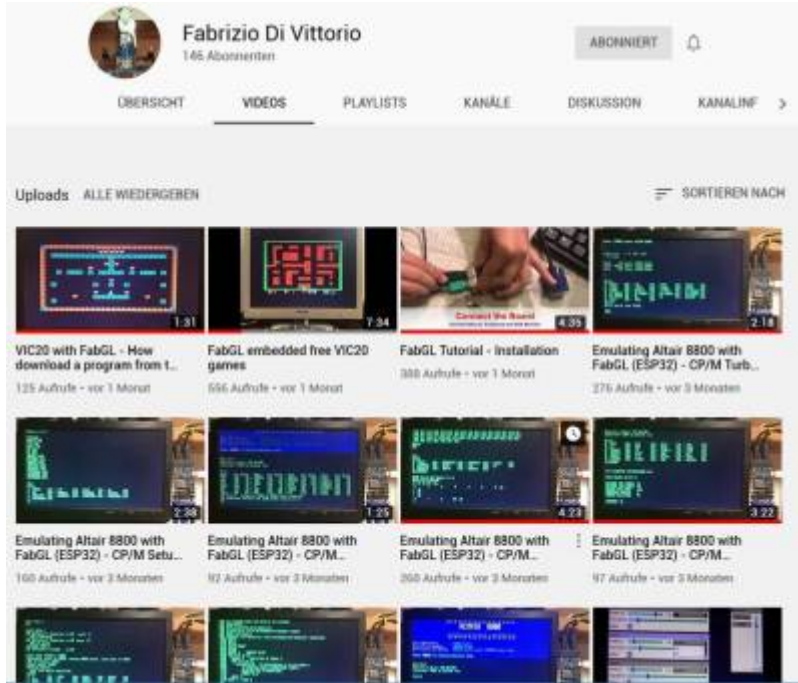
Fabrizio Di Vittorio
146 Abonnenten

ABONNIERT

ÜBERSICHT VIDEOS PLAYLISTS KANÄLE DISKUSSION KANALINF >

Uploads ALLE WIEDERGEBEN

SORTIEREN NACH

1:31
VIC20 with FabGL - How download a program from t...
125 Aufrufe • vor 1 Monat

7:34
FabGL embedded free VIC20 games
556 Aufrufe • vor 1 Monat

Connect the Board
4:35
FabGL Tutorial - Installation
388 Aufrufe • vor 1 Monat

2:18
Emulating Altair 8800 with FabGL (ESP32) - CP/M Turb...
276 Aufrufe • vor 3 Monaten

2:38
Emulating Altair 8800 with FabGL (ESP32) - CP/M Setu...
160 Aufrufe • vor 3 Monaten

1:25
Emulating Altair 8800 with FabGL (ESP32) - CP/M...
92 Aufrufe • vor 3 Monaten

4:23
Emulating Altair 8800 with FabGL (ESP32) - CP/M...
260 Aufrufe • vor 3 Monaten

3:22
Emulating Altair 8800 with FabGL (ESP32) - CP/M...
97 Aufrufe • vor 3 Monaten